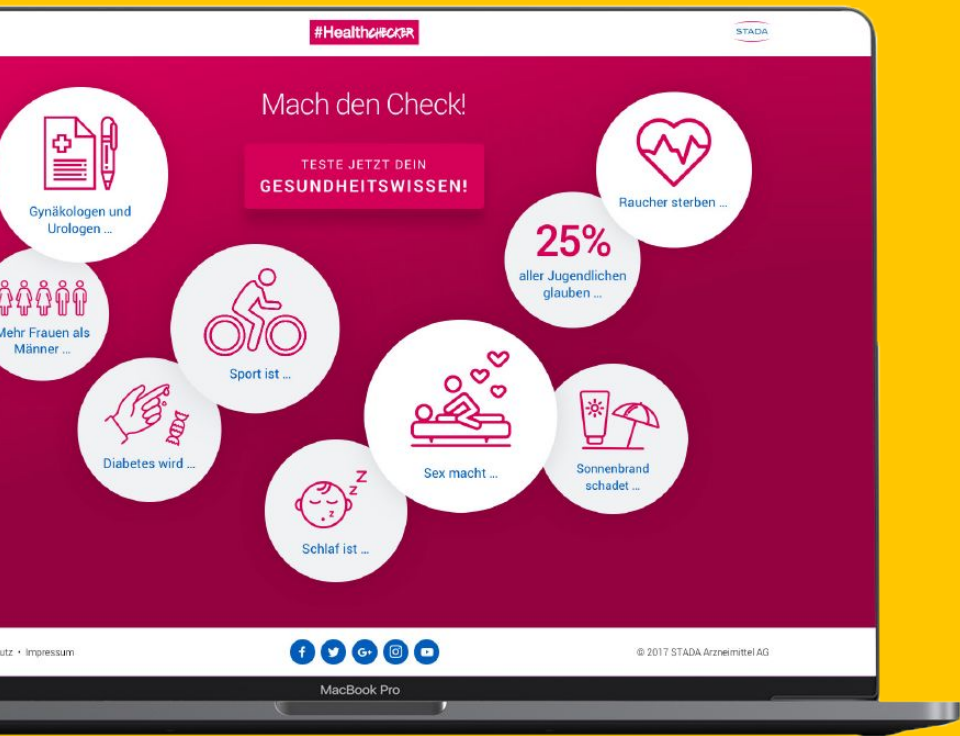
#HealthCHECKER

STADA

Mach den Check!

TESTE JETZT DEIN
GESUNDHEITSWISSEN!

Gynäkologen und Urologen ...

Raucher sterben ...

25%
aller Jugendlichen glauben ...

Mehr Frauen als Männer ...

Sport ist ...

Diabetes wird ...

Sex macht ...

Sonnenbrand schadet ...

Schlaf ist ...

utz • Impressum

© 2017 STADA Arzneimittel AG

MacBook Pro